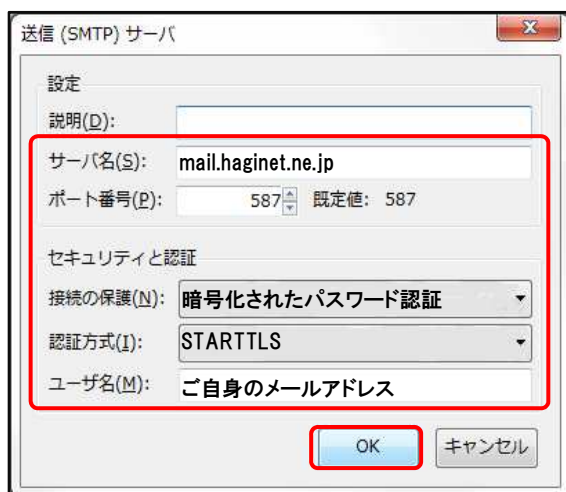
送信 (SMTP) サーバ

設定

説明(D):

サーバ名(S): mail.haginet.ne.jp

ポート番号(P): 587 既定値: 587

セキュリティと認証

接続の保護(N): 暗号化されたパスワード認証

認証方式(I): STARTTLS

ユーザ名(M): ご自身のメールアドレス

OK キャンセル